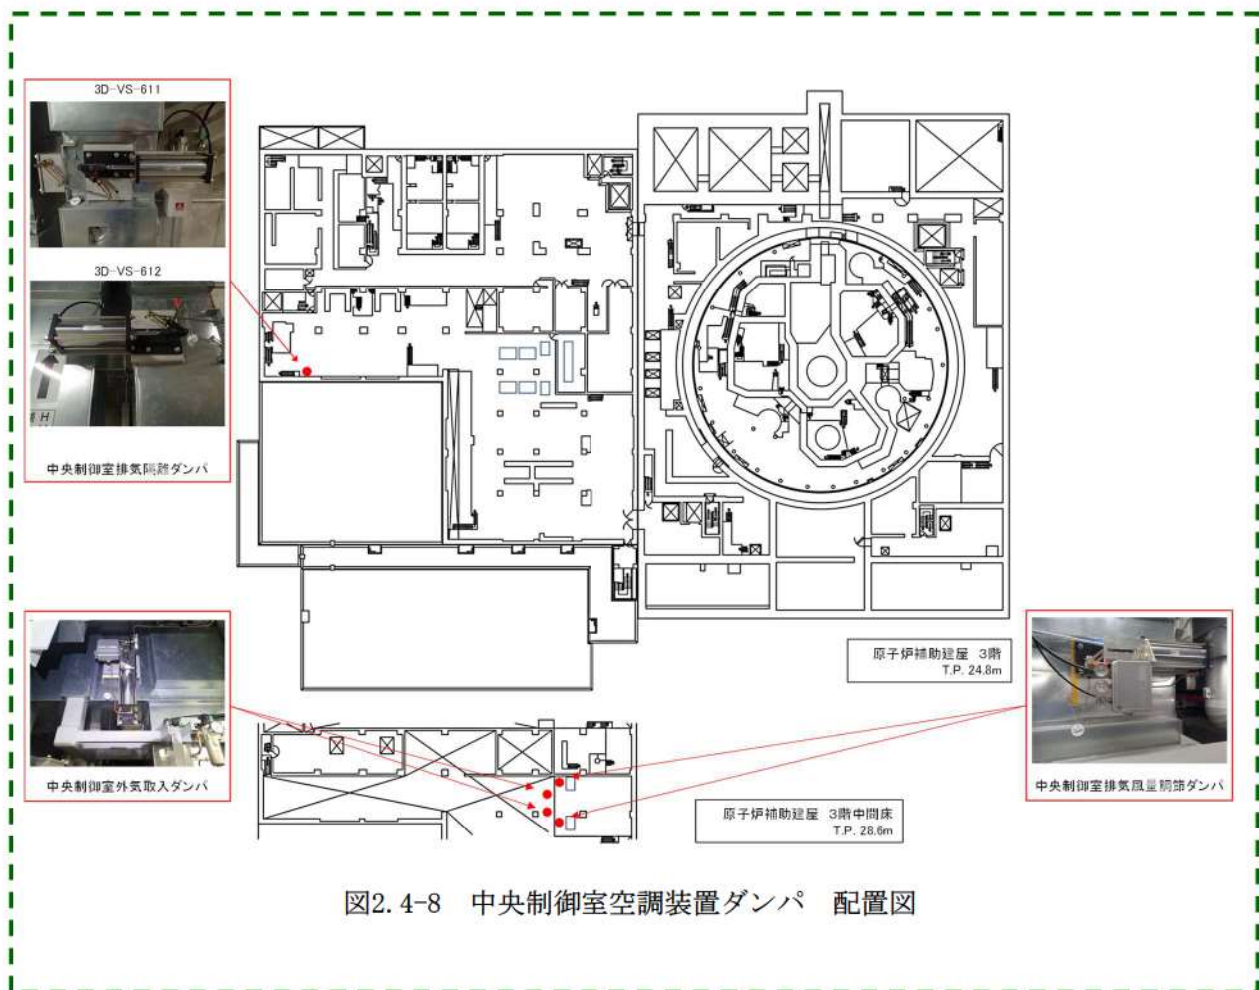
3D-VS-611

3D-VS-612

H

中央制御室排気隔離ダンパ

原子炉補助建屋 3階
T.P. 24.8m

中央制御室外気取入ダンパ

中央制御室排気風量調節ダンパ

原子炉補助建屋 3階中間床
T.P. 28.6m

図2.4-8 中央制御室空調装置ダンパ 配置図